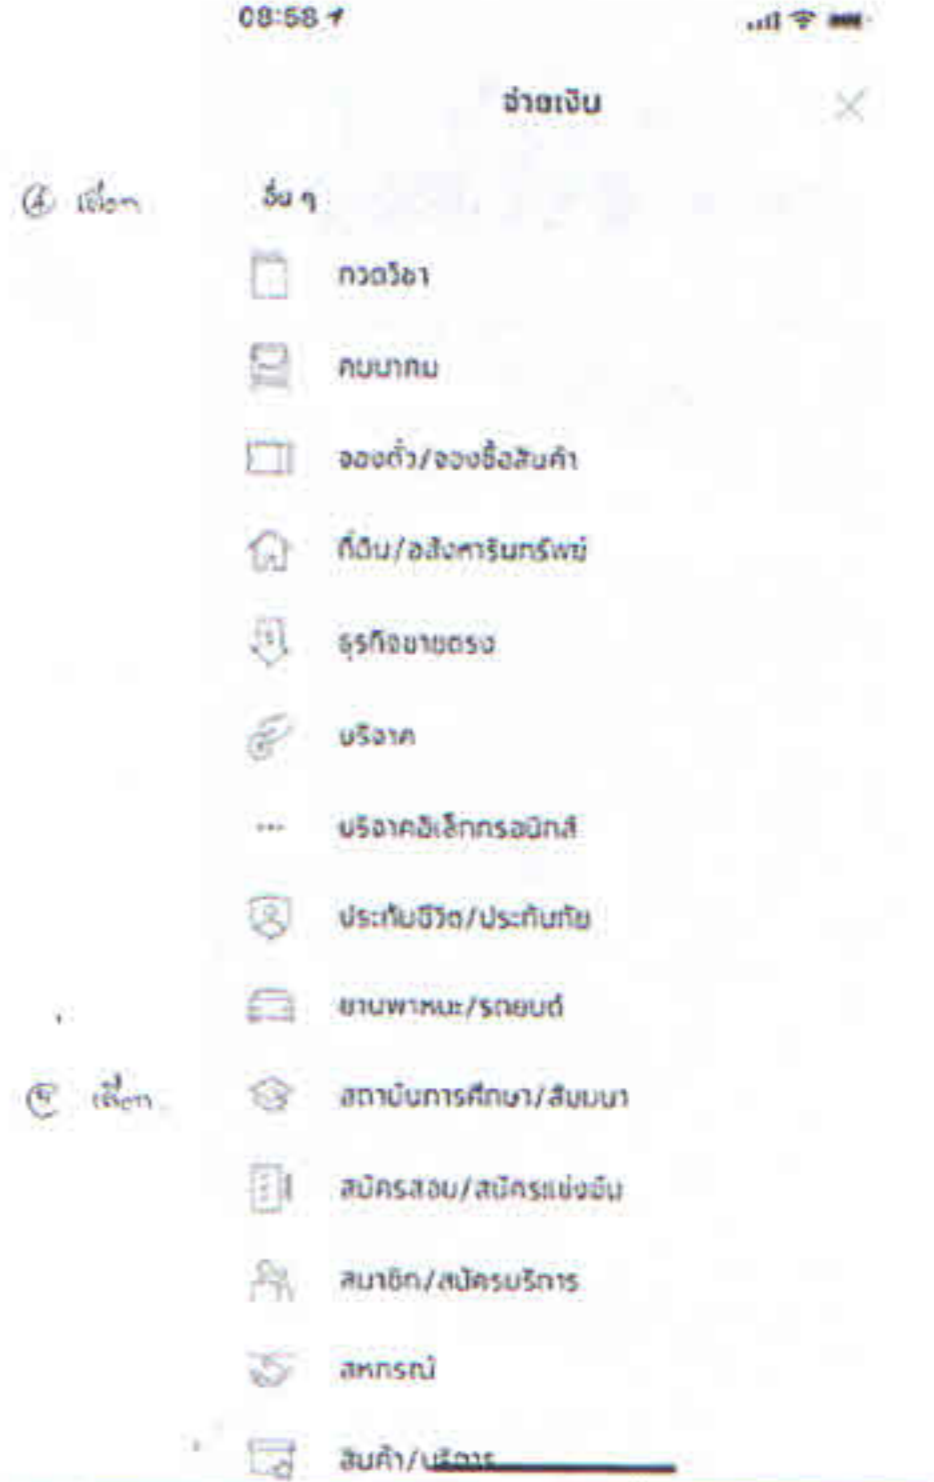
08:58

จ่ายเงิน

④ เลือก

อื่น ๆ

กวดวิชา

คมนาคม

จองตั๋ว/จองซื้อสินค้า

ที่ดิน/อสังหาริมทรัพย์

ธุรกิจขายตรง

บริจาค

บริจาคอิเล็กทรอนิกส์

ประกันชีวิต/ประกันภัย

ยานพาหนะ/รถยนต์

⑤ เลือก

สถาบันการศึกษา/สัมมนา

สมัครสอบ/สมัครแข่งขัน

สมาชิก/สมัครบริการ

สหกรณ์

สินค้า/บริการ